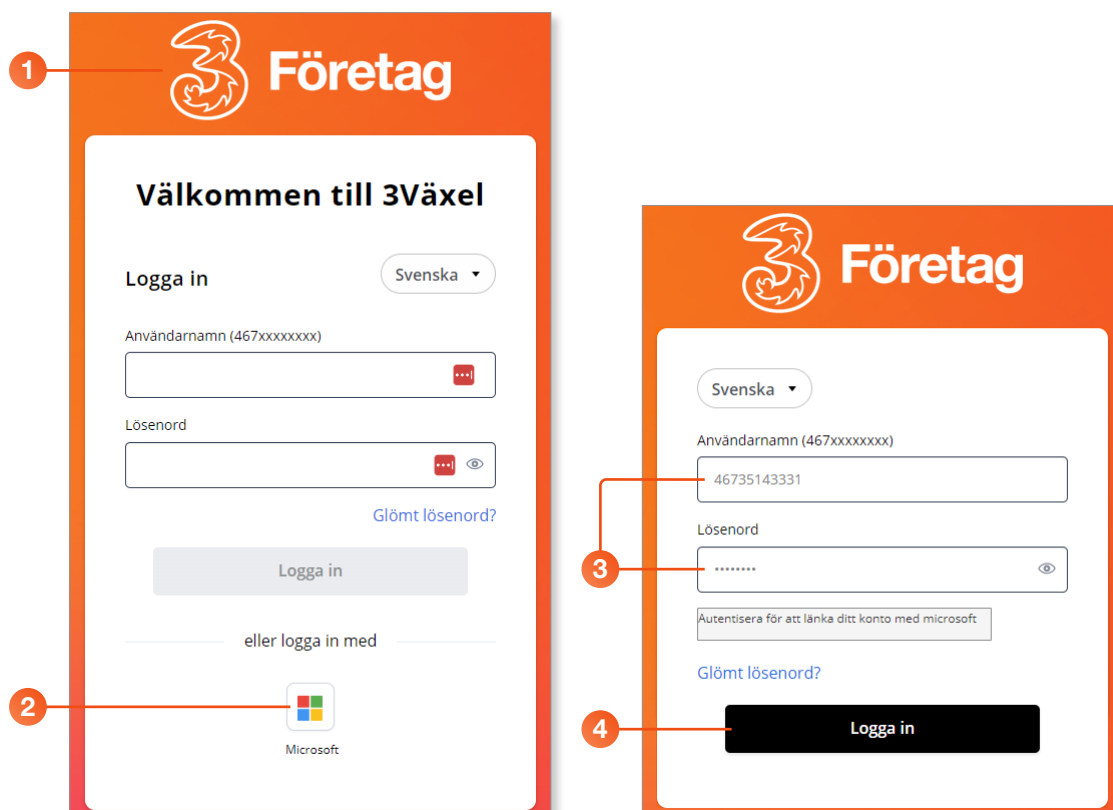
1

3 Företag

Välkommen till 3Växel

Logga in

Svenska

Användarnamn (467xxxxxxxx)

Lösenord

Glömt lösenord?

Logga in

eller logga in med

2

Microsoft

3 Företag

Svenska

Användarnamn (467xxxxxxxx)

46735143331

3

Lösenord

••••••••

Autentisera för att länka ditt konto med microsoft

Glömt lösenord?

4

Logga in